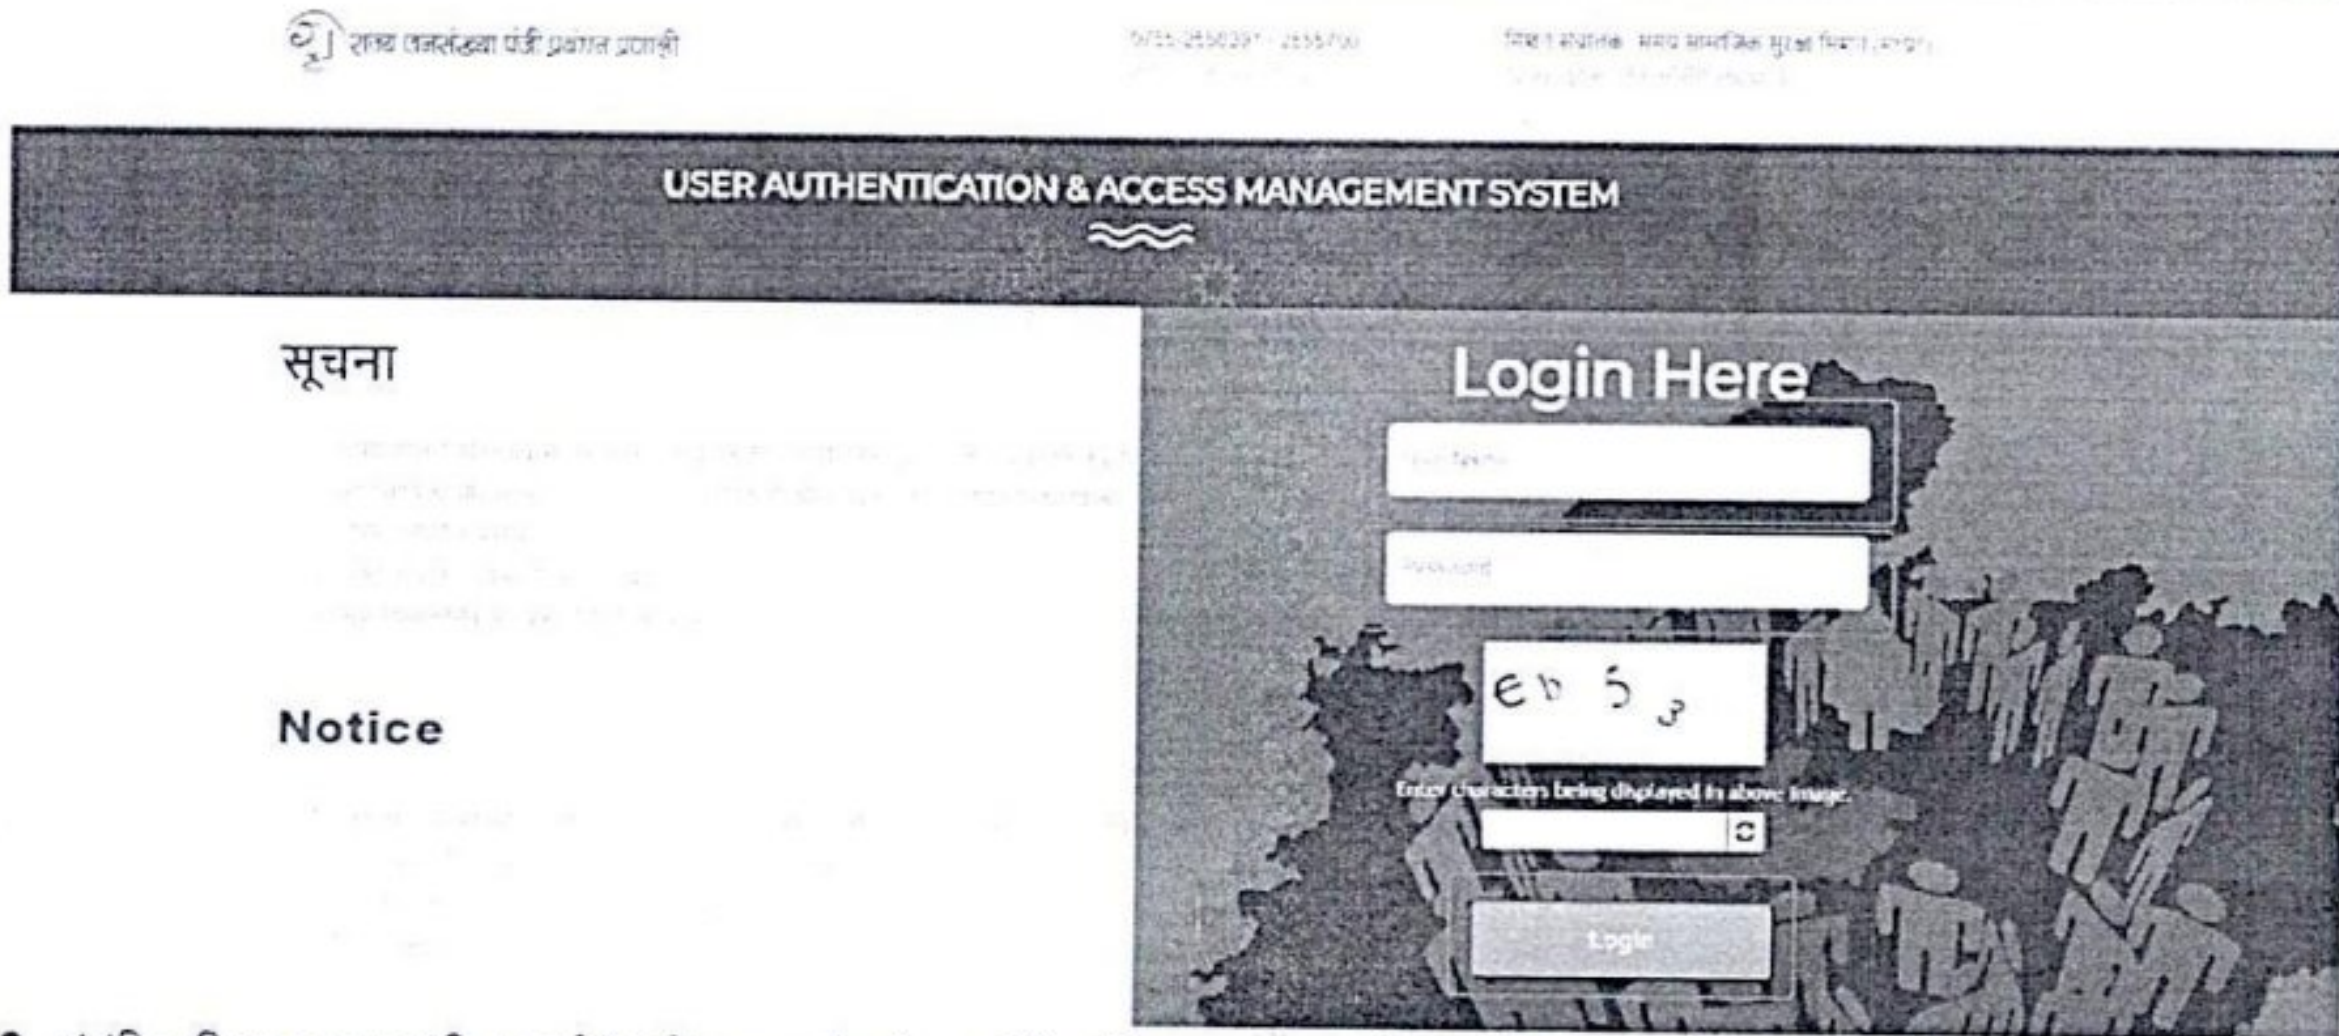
राज्य जनसंख्या पंजी प्रबंधन प्रणाली

0755-2550391 / 2555700

संचालक, सामाजिक सुरक्षा विभाग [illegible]

USER AUTHENTICATION & ACCESS MANAGEMENT SYSTEM

सूचना

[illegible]

Notice

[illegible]

Login Here

User Name

Password

Eb 5 3

Enter characters being displayed in above image.

Login